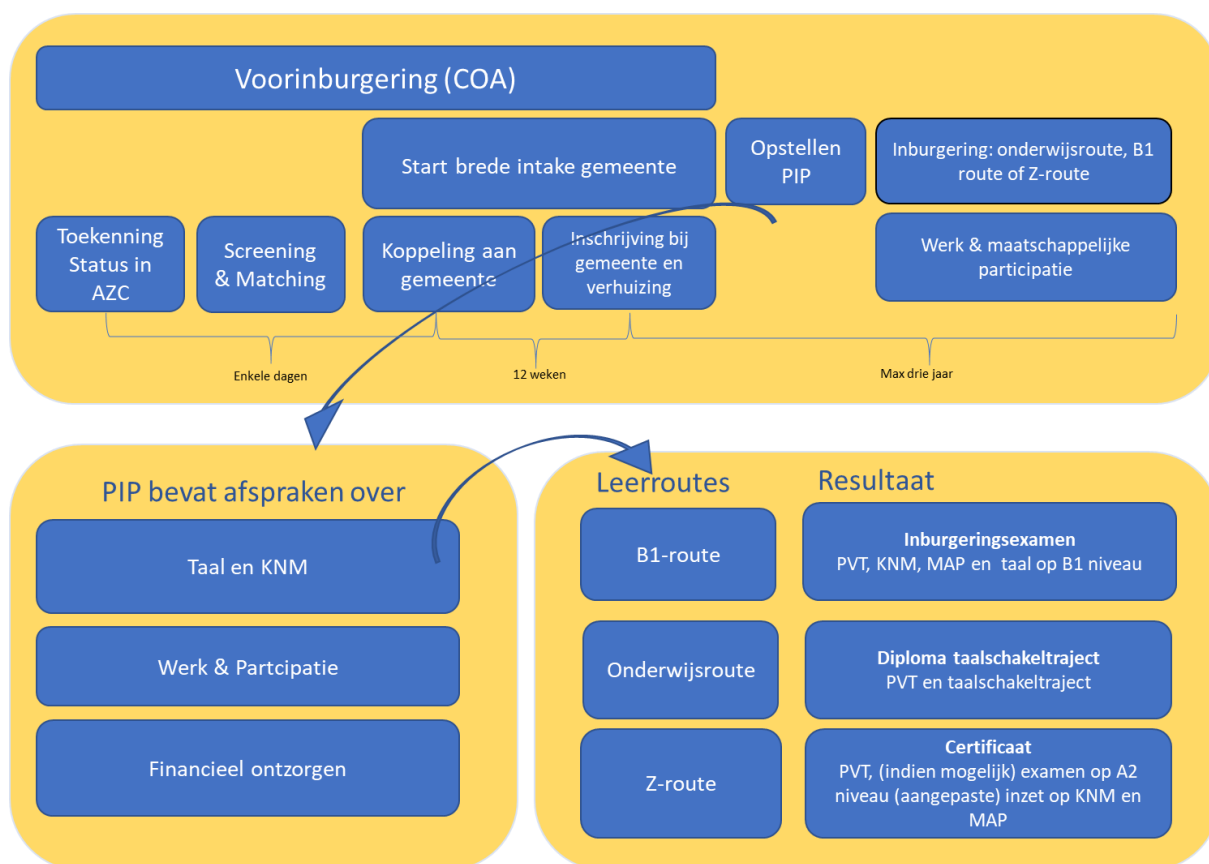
Voorinburgering (COA)

Start brede intake gemeente

Opstellen PIP

Inburgering: onderwijsroute, B1 route of Z-route

Toekenning Status in AZC

Screening & Matching

Koppeling aan gemeente

Inschrijving bij gemeente en verhuizing

Werk & maatschappelijke participatie

Enkele dagen

12 weken

Max drie jaar

PIP bevat afspraken over

Taal en KNM

Werk & Partcipatie

Financieel ontzorgen

Leerroutes

Resultaat

B1-route

Inburgeringsexamen
PVT, KNM, MAP en taal op B1 niveau

Onderwijsroute

Diploma taalschakeltraject
PVT en taalschakeltraject

Z-route

Certificaat
PVT, (indien mogelijk) examen op A2 niveau (aangepaste) inzet op KNM en MAP